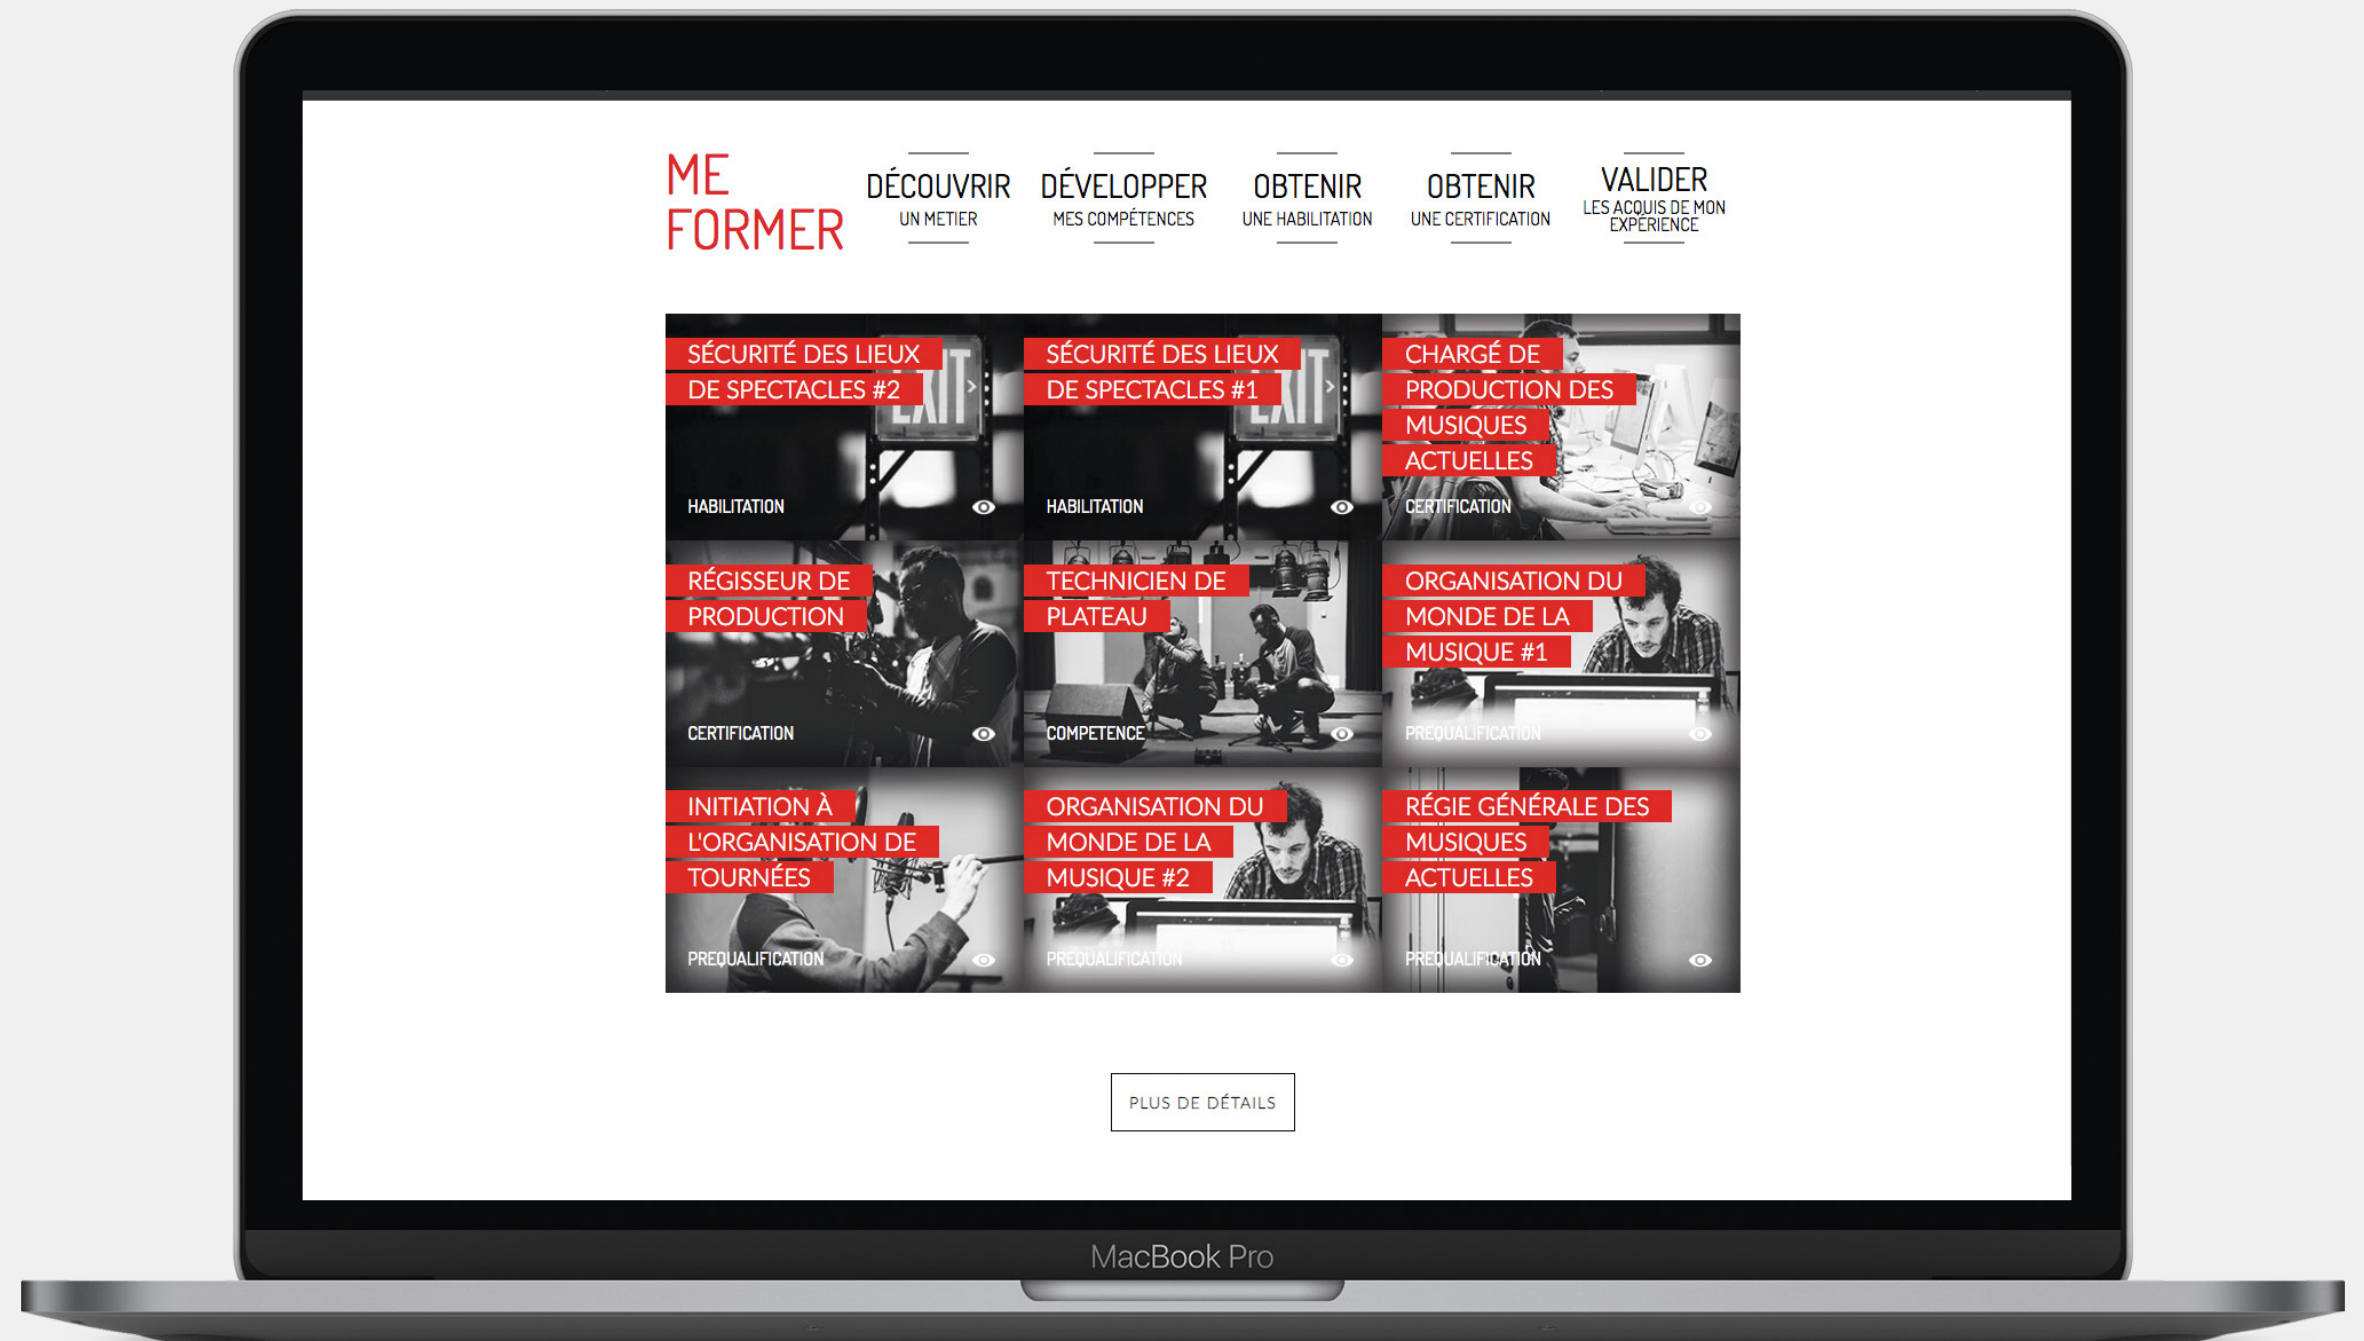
ME FORMER

DÉCOUVRIR
UN METIER

DÉVELOPPER
MES COMPÉTENCES

OBTENIR
UNE HABILITATION

OBTENIR
UNE CERTIFICATION

VALIDER
LES ACQUIS DE MON EXPÉRIENCE

SÉCURITÉ DES LIEUX DE SPECTACLES #2
HABILITATION

SÉCURITÉ DES LIEUX DE SPECTACLES #1
HABILITATION

CHARGÉ DE PRODUCTION DES MUSIQUES ACTUELLES
CERTIFICATION

RÉGISSEUR DE PRODUCTION
CERTIFICATION

TECHNICIEN DE PLATEAU
COMPETENCE

ORGANISATION DU MONDE DE LA MUSIQUE #1
PREQUALIFICATION

INITIATION À L'ORGANISATION DE TOURNÉES
PREQUALIFICATION

ORGANISATION DU MONDE DE LA MUSIQUE #2
PREQUALIFICATION

RÉGIE GÉNÉRALE DES MUSIQUES ACTUELLES
PREQUALIFICATION

PLUS DE DÉTAILS

MacBook Pro